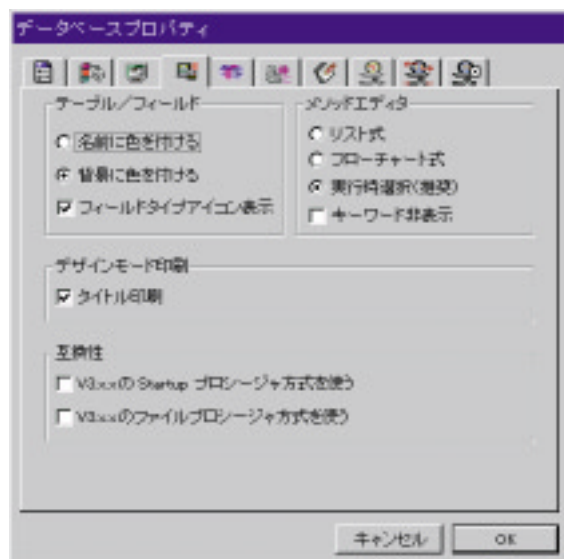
データベースプロパティ

テーブル／フィールド
名前に色を付ける
背景に色を付ける
フィールドタイプアイコン表示

メソッドエディタ
リスト式
フローチャート式
実行時選択(推奨)
キーワード非表示

デザインモード印刷
タイトル印刷

互換性
V3.x.xの Startup プロシージャ方式を使う
V3.x.xのファイルプロシージャ方式を使う

キャンセル
OK